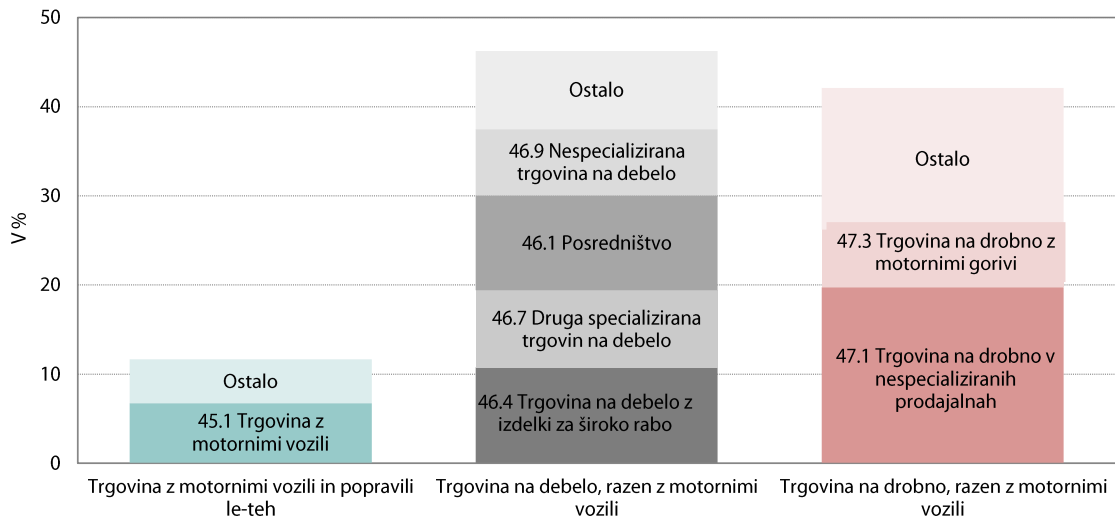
50
40
30
20
10
0
V %

Ostalo
45.1 Trgovina z motornimi vozili

Ostalo
46.9 Nespecializirana trgovina na debelo
46.1 Posredništvo
46.7 Druga specializirana trgovin na debelo
46.4 Trgovina na debelo z izdelki za široko rabo

Ostalo
47.3 Trgovina na drobno z motornimi gorivi
47.1 Trgovina na drobno v nespecializiranih prodajalnah

Trgovina z motornimi vozili in popravili le-teh
Trgovina na debelo, razen z motornimi vozili
Trgovina na drobno, razen z motornimi vozili